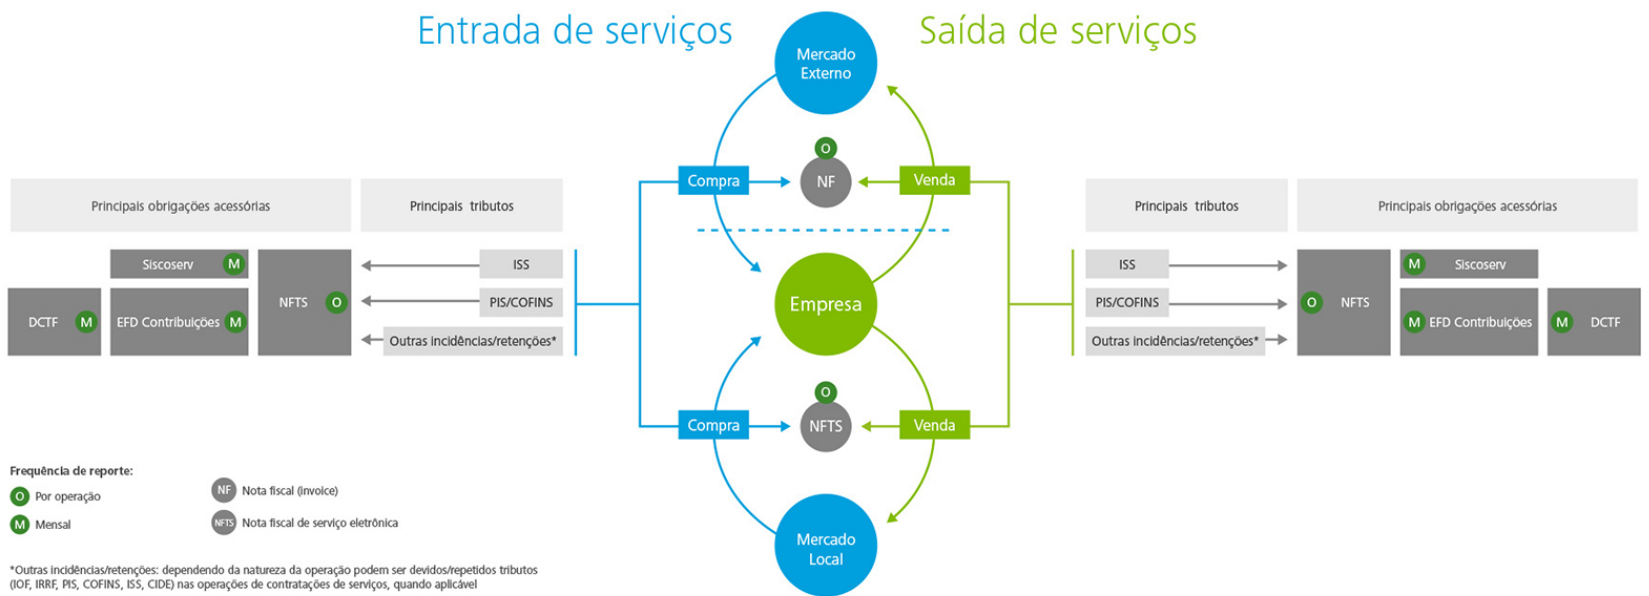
Entrada de serviços

Saída de serviços

Mercado Externo

O

NF

Compra

Venda

Principais obrigações acessórias

Principais tributos

Siscoserv M

DCTF M

EFD Contribuições M

NFTS O

ISS

PIS/COFINS

Outras incidências/retenções*

Empresa

O

NFTS

Compra

Venda

Mercado Local

Principais tributos

Principais obrigações acessórias

ISS

PIS/COFINS

Outras incidências/retenções*

O NFTS

M Siscoserv

M EFD Contribuições

M DCTF

Frequência de reporte:

O Por operação

M Mensal

NF Nota fiscal (invoice)

NFTS Nota fiscal de serviço eletrônica

*Outras incidências/retenções: dependendo da natureza da operação podem ser devidos/repetidos tributos (IOF, IRRF, PIS, COFINS, ISS, CIDE) nas operações de contratações de serviços, quando aplicável